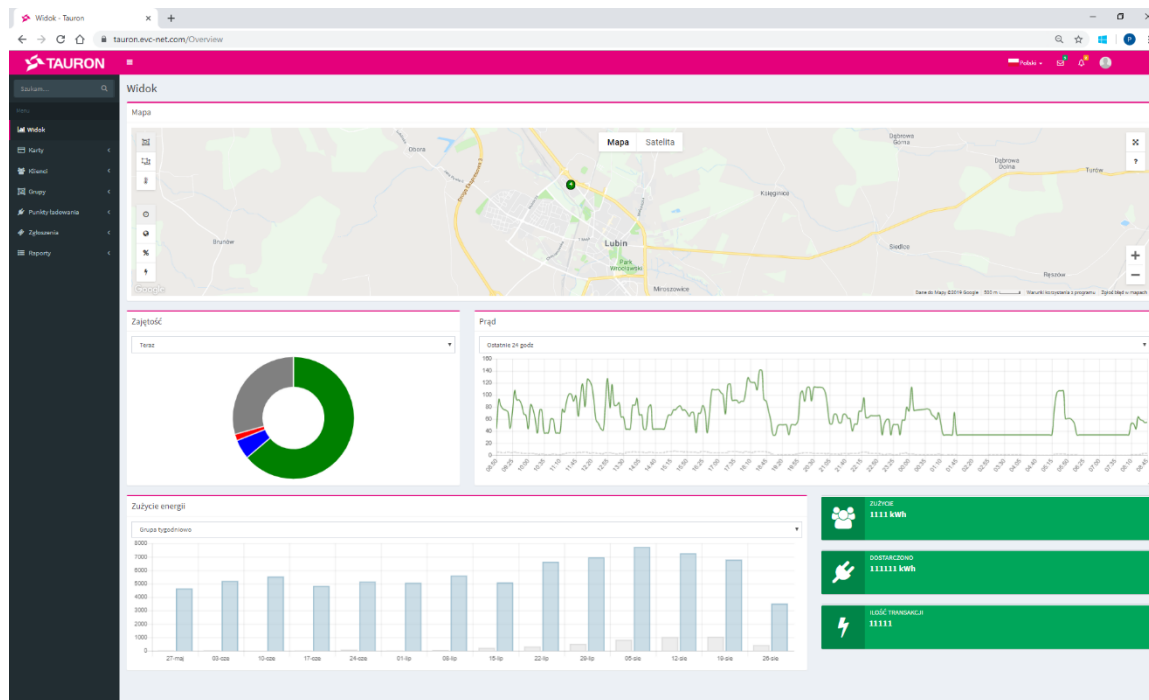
Widok - Tauron

tauron.evc-net.com/Overview

TAURON

Polski

Szukaj...

Menu

Widok

Karty

Klienci

Grupy

Punkty ładowania

Zgłoszenia

Raporty

Widok

Mapa

Mapa Satelita

Dąbrowa Górna

Dąbrowa Dolna

Obora

Księginice

Lubin

Park Wrocławski

Brunów

Siedlce

Miroszowice

Rzeszów

Google

Dane do Mapy ©2019 Google 500 m Warunki korzystania z programu Zgłoś błąd w mapach

Zajętość

Teraz

Prąd

Ostatnie 24 godz

160
140
120
100
80
60
40
20
0

Zużycie energii

Grupa tygodniowo

8000
7000
6000
5000
4000
3000
2000
1000
0

27-maj 03-cze 10-cze 17-cze 24-cze 01-lip 08-lip 15-lip 22-lip 29-lip 05-sie 12-sie 19-sie 26-sie

ZUŻYCIE
1111 kWh

DOSTARCZONO
111111 kWh

ILOŚĆ TRANSAKCJI
11111